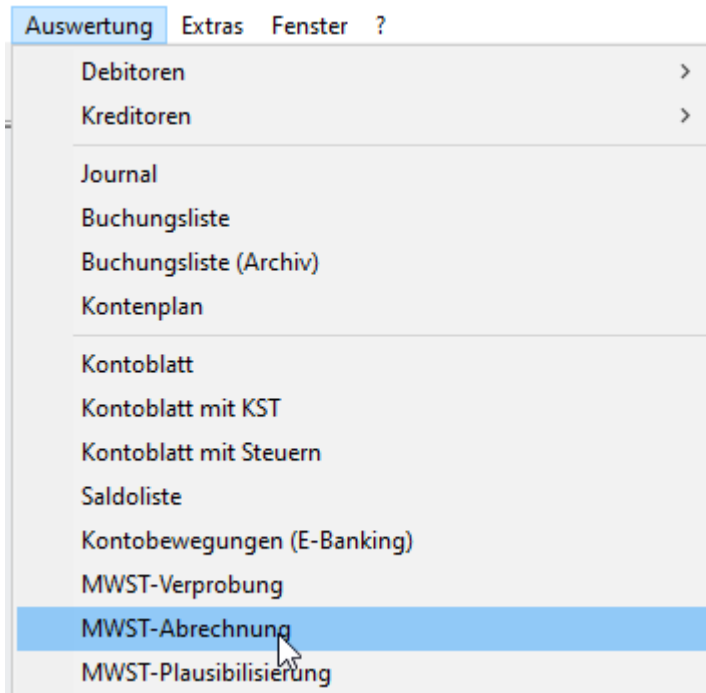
Auswertung Extras Fenster ?

Debitoren >
Kreditoren >

Journal
Buchungsliste
Buchungsliste (Archiv)
Kontenplan

Kontoblatt
Kontoblatt mit KST
Kontoblatt mit Steuern
Saldoliste
Kontobewegungen (E-Banking)
MWST-Verprobung
MWST-Abrechnung
MWST-Plausibilisierung